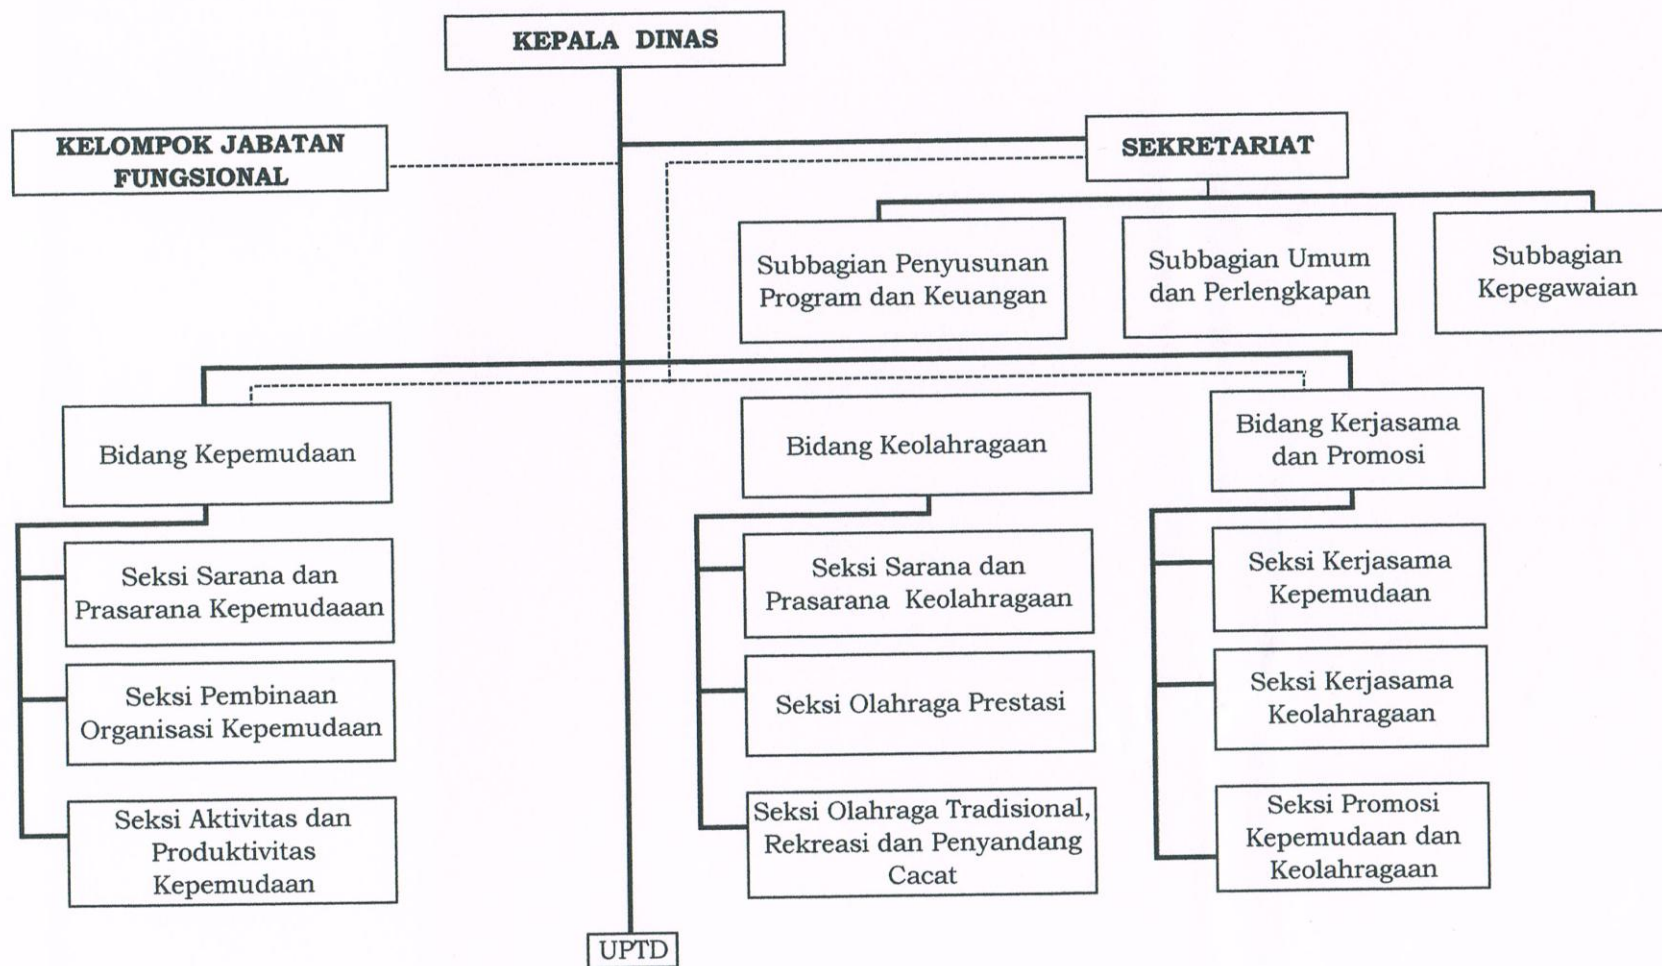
KEPALA DINAS

KELOMPOK JABATAN FUNGSIONAL

SEKRETARIAT

Subbagian Penyusunan Program dan Keuangan

Subbagian Umum dan Perlengkapan

Subbagian Kepegawaian

Bidang Kepemudaan

Seksi Sarana dan Prasarana Kepemudaaan

Seksi Pembinaan Organisasi Kepemudaan

Seksi Aktivitas dan Produktivitas Kepemudaan

Bidang Keolahragaan

Seksi Sarana dan Prasarana Keolahragaan

Seksi Olahraga Prestasi

Seksi Olahraga Tradisional, Rekreasi dan Penyandang Cacat

Bidang Kerjasama dan Promosi

Seksi Kerjasama Kepemudaan

Seksi Kerjasama Keolahragaan

Seksi Promosi Kepemudaan dan Keolahragaan

UPTD